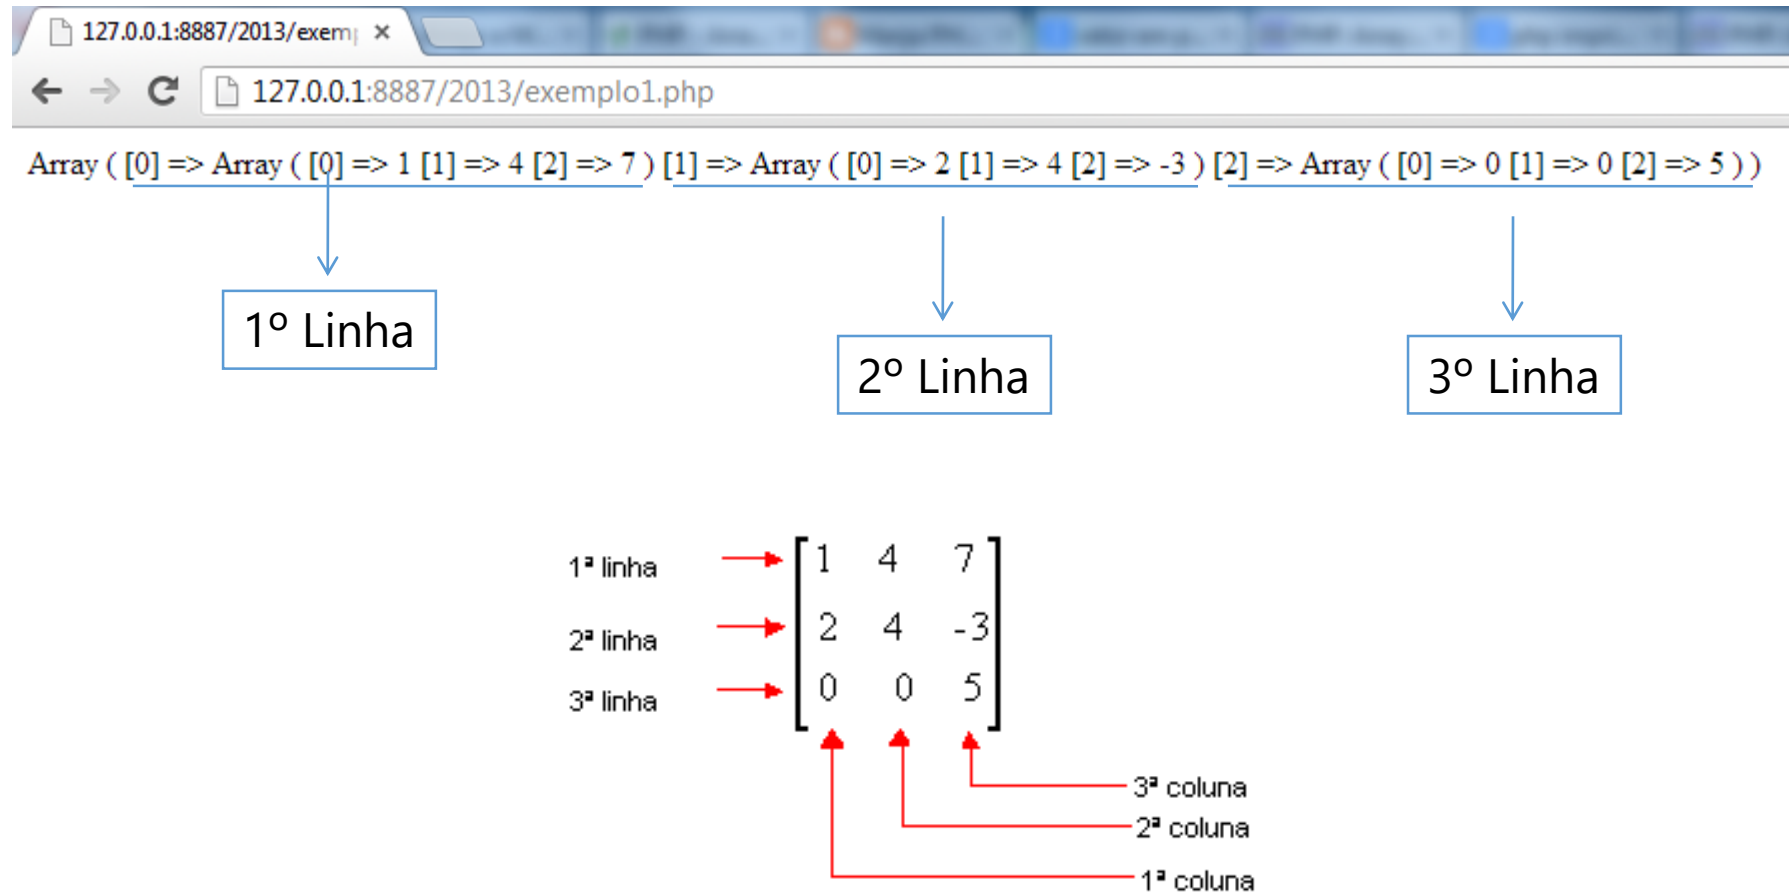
127.0.0.1:8887/2013/exem ×

127.0.0.1:8887/2013/exemplo1.php

Array ( [0] => Array ( [0] => 1 [1] => 4 [2] => 7 ) [1] => Array ( [0] => 2 [1] => 4 [2] => -3 ) [2] => Array ( [0] => 0 [1] => 0 [2] => 5 ) )

1º Linha

2º Linha

3º Linha

1ª linha
2ª linha
3ª linha

$\begin{bmatrix} 1 & 4 & 7 \\ 2 & 4 & -3 \\ 0 & 0 & 5 \end{bmatrix}$

3ª coluna
2ª coluna
1ª coluna